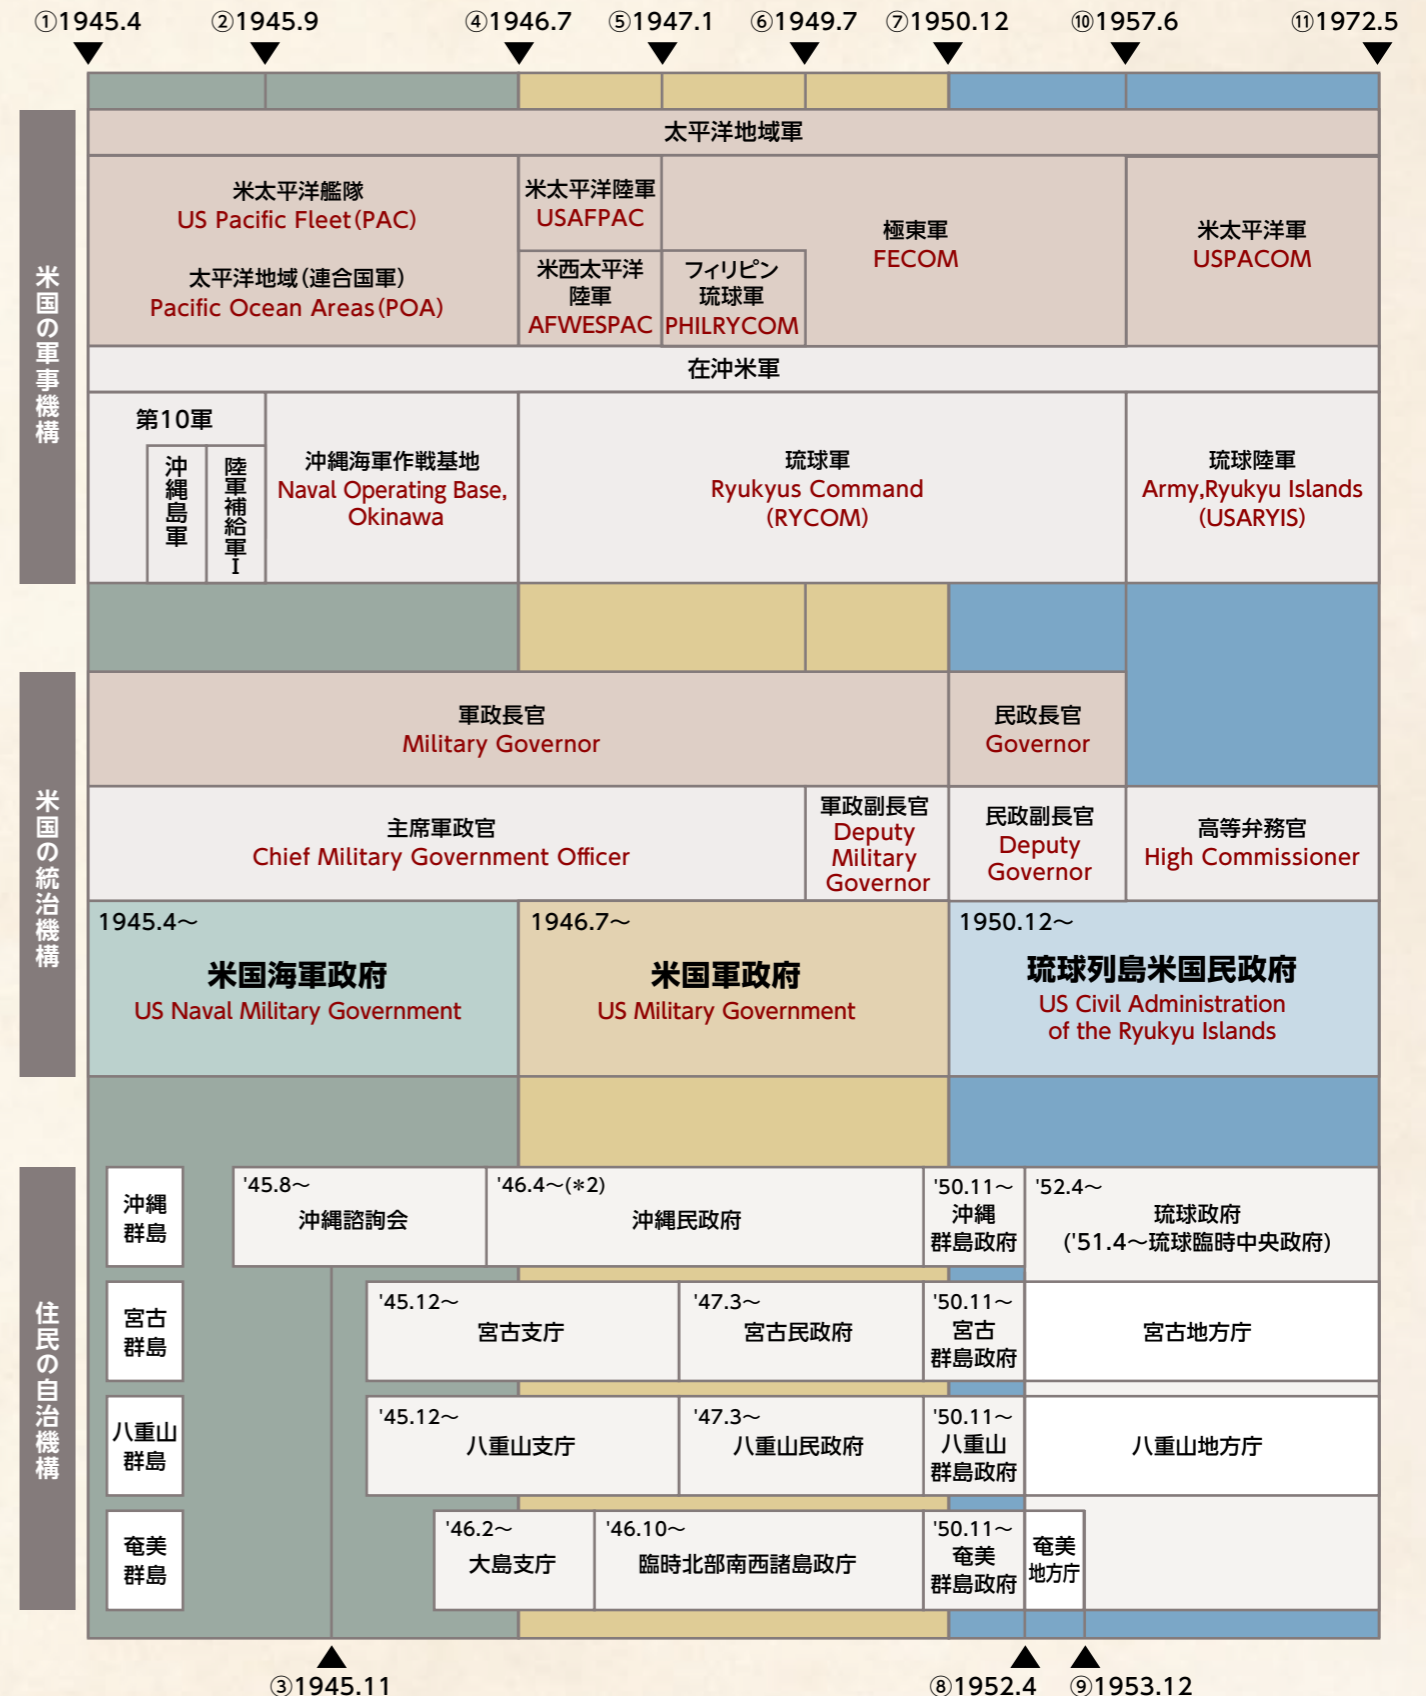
①1945.4 ②1945.9 ④1946.7 ⑤1947.1 ⑥1949.7 ⑦1950.12 ⑩1957.6 ⑪1972.5

米国の軍事機構

太平洋地域軍

米太平洋艦隊
US Pacific Fleet(PAC)

太平洋地域(連合国軍)
Pacific Ocean Areas(POA)

米太平洋陸軍
USAFPAC

米西太平洋陸軍
AFWESPAC

フィリピン琉球軍
PHILRYCOM

極東軍
FECOM

米太平洋軍
USPACOM

在沖米軍

第10軍

沖縄島軍

陸軍補給軍I

沖縄海軍作戦基地
Naval Operating Base, Okinawa

琉球軍
Ryukyus Command
(RYCOM)

琉球陸軍
Army,Ryukyu Islands
(USARYIS)

米国の統治機構

軍政長官
Military Governor

民政長官
Governor

主席軍政官
Chief Military Government Officer

軍政副長官
Deputy Military Governor

民政副長官
Deputy Governor

高等弁務官
High Commissioner

1945.4〜
米国海軍政府
US Naval Military Government

1946.7〜
米国軍政府
US Military Government

1950.12〜
琉球列島米国民政府
US Civil Administration of the Ryukyu Islands

住民の自治機構

沖縄群島
'45.8〜 沖縄諮詢会
'46.4〜(*2) 沖縄民政府
'50.11〜 沖縄群島政府
'52.4〜 琉球政府 ('51.4〜琉球臨時中央政府)

宮古群島
'45.12〜 宮古支庁
'47.3〜 宮古民政府
'50.11〜 宮古群島政府
宮古地方庁

八重山群島
'45.12〜 八重山支庁
'47.3〜 八重山民政府
'50.11〜 八重山群島政府
八重山地方庁

奄美群島
'46.2〜 大島支庁
'46.10〜 臨時北部南西諸島政庁
'50.11〜 奄美群島政府
奄美地方庁

③1945.11 ⑧1952.4 ⑨1953.12